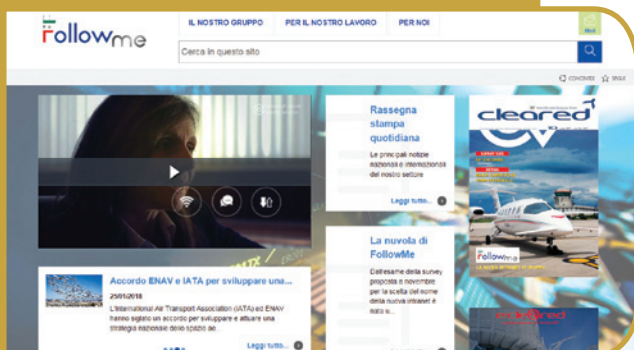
followme

IL NOSTRO GRUPPO

PER IL NOSTRO LAVORO

PER NOI

Cerca in questo sito

CONDIVIDI

SEGUI

Rassegna stampa quotidiana

Le principali notizie nazionali e internazionali del nostro settore

Leggi tutto...

La nuvola di FollowMe

Dall'esame delle survey proposte a novembre per la scelta del nome della nuova intranet è nato a...

Accordo ENAV e IATA per sviluppare una...

25/01/2018

L'International Air Transport Association (IATA) ed ENAV hanno siglato un accordo per sviluppare e attuare una strategia nazionale dello spazio ae...

Leggi tutto...

cleared